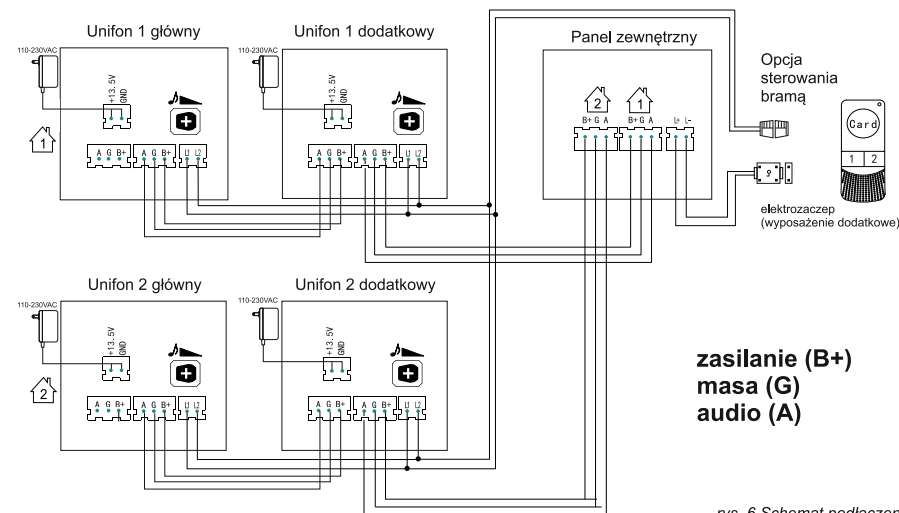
Unifon 1 główny

Unifon 1 dodatkowy

Panel zewnętrzny

Opcja sterowania bramą

110-230VAC

+13.5V GND

A G B+ A G B+ L1 L2

1

110-230VAC

+13.5V GND

A G B+ A G B+ L1 L2

2 1

B+ G A B+ G A L+ L-

Card

1 2

elektrozaczep (wyposażenie dodatkowe)

Unifon 2 główny

Unifon 2 dodatkowy

110-230VAC

+13.5V GND

A G B+ A G B+ L1 L2

2

110-230VAC

+13.5V GND

A G B+ A G B+ L1 L2

zasilanie (B+)
masa (G)
audio (A)

rys. 6 Schemat podłączen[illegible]